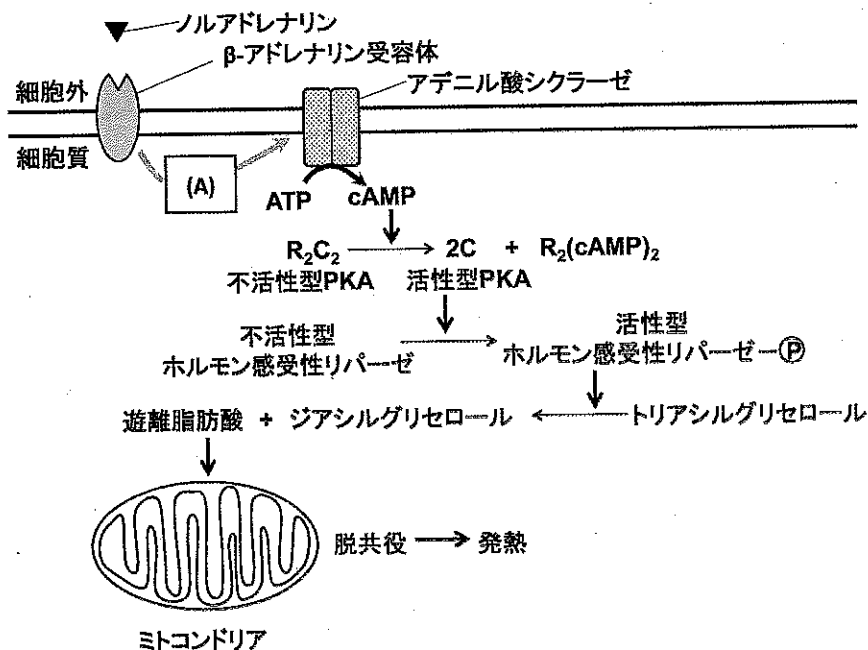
ノルアドレナリン
β-アドレナリン受容体
アデニル酸シクラーゼ
細胞外
細胞質
(A)
ATP
cAMP
$R_2C_2$ → 2C + $R_2(cAMP)_2$
不活性型PKA
活性型PKA
不活性型
ホルモン感受性リパーゼ
活性型
ホルモン感受性リパーゼ−Ⓟ
遊離脂肪酸 + ジアシルグリセロール ← トリアシルグリセロール
脱共役 → 発熱
ミトコンドリア